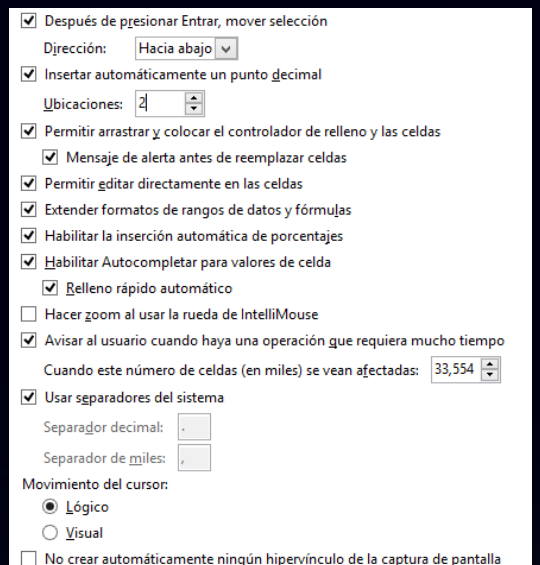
Después de presionar Entrar, mover selección
Dirección: Hacia abajo
Insertar automáticamente un punto decimal
Ubicaciones: 2
Permitir arrastrar y colocar el controlador de relleno y las celdas
Mensaje de alerta antes de reemplazar celdas
Permitir editar directamente en las celdas
Extender formatos de rangos de datos y fórmulas
Habilitar la inserción automática de porcentajes
Habilitar Autocompletar para valores de celda
Relleno rápido automático
Hacer zoom al usar la rueda de IntelliMouse
Avisar al usuario cuando haya una operación que requiera mucho tiempo
Cuando este número de celdas (en miles) se vean afectadas: 33,554
Usar separadores del sistema
Separador decimal: .
Separador de miles: ,
Movimiento del cursor:
Lógico
Visual
No crear automáticamente ningún hipervínculo de la captura de pantalla